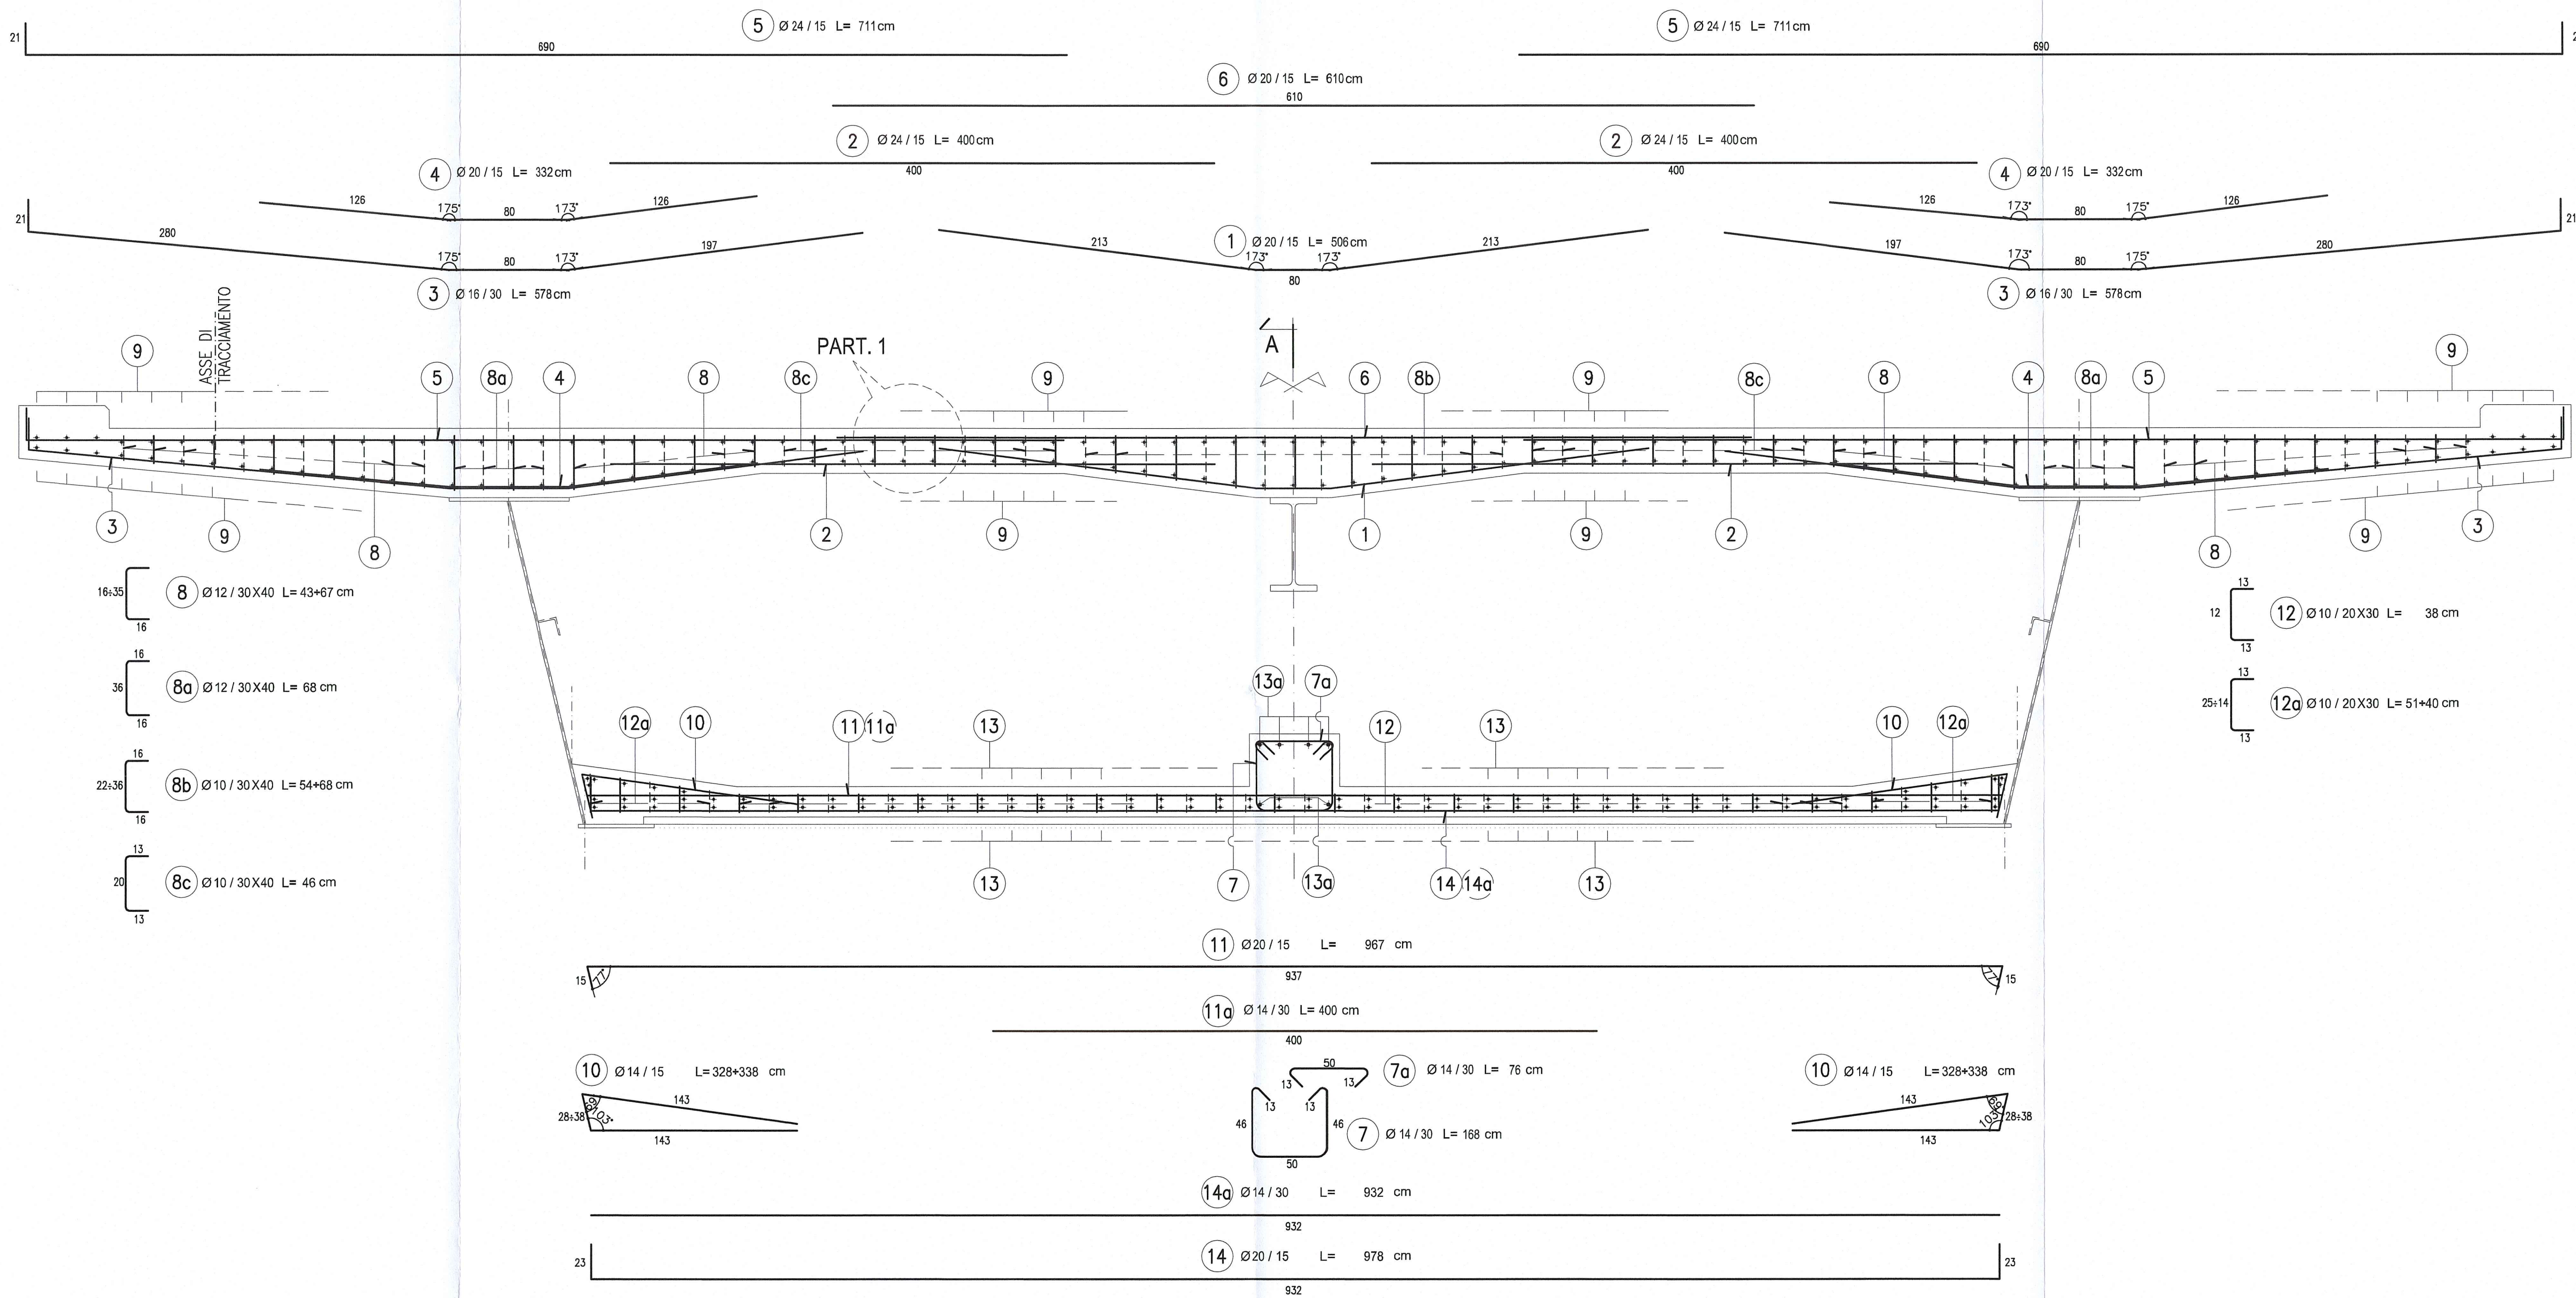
5 Ø 24 / 15 L= 711cm
21
690

5 Ø 24 / 15 L= 711cm
690
21

6 Ø 20 / 15 L= 610cm
610

2 Ø 24 / 15 L= 400cm
400

2 Ø 24 / 15 L= 400cm
400

4 Ø 20 / 15 L= 332cm
126 175° 80 173° 126

4 Ø 20 / 15 L= 332cm
126 173° 80 175° 126

21
280 175° 80 173° 197
3 Ø 16 / 30 L= 578cm

213 1 Ø 20 / 15 L= 506cm 213
173° 173°
80

197 173° 80 175° 280
21
3 Ø 16 / 30 L= 578cm

ASSE DI TRACCIAMENTO
PART. 1
A

9 5 8a 4 8 8c 9 6 8b 9 8c 8 4 8a 5 9

3 9 8 2 9 1 9 2 8 9 3

16÷35
16
8 Ø 12 / 30X40 L= 43÷67 cm

16
36
16
8a Ø 12 / 30X40 L= 68 cm

16
22÷36
16
8b Ø 10 / 30X40 L= 54÷68 cm

13
20
13
8c Ø 10 / 30X40 L= 46 cm

13
12
13
12 Ø 10 / 20X30 L= 38 cm

13
25÷14
13
12a Ø 10 / 20X30 L= 51÷40 cm

13a 7a
12a 10 11 11a 13 12 13 10 12a
13 7 13a 14 14a 13

11 Ø 20 / 15 L= 967 cm
15 937 15

11a Ø 14 / 30 L= 400 cm
400

10 Ø 14 / 15 L= 328÷338 cm
28÷38 103° 143
143

50
13 13
7a Ø 14 / 30 L= 76 cm
13 13
46 46
7 Ø 14 / 30 L= 168 cm
50

10 Ø 14 / 15 L= 328÷338 cm
143 103° 28÷38
143

14a Ø 14 / 30 L= 932 cm
932

14 Ø 20 / 15 L= 978 cm
23 23
932